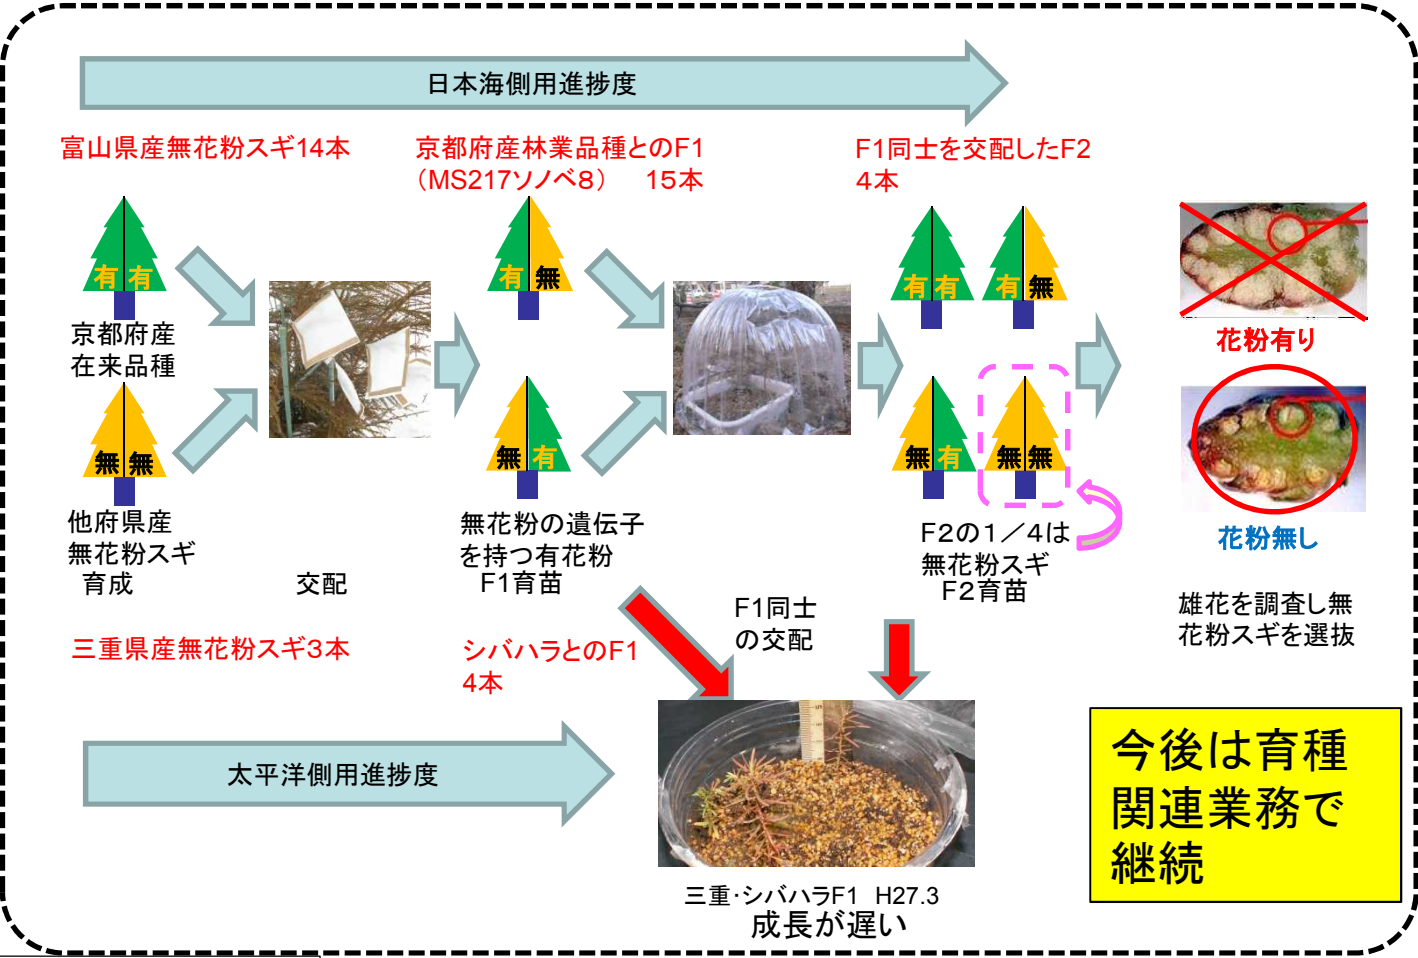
日本海側用進捗度

富山県産無花粉スギ14本

京都府産林業品種とのF1
（MS217ソノベ8）　15本

F1同士を交配したF2
4本

有 有

京都府産
在来品種

無 無

他府県産
無花粉スギ
育成

交配

有 無

無 有

無花粉の遺伝子
を持つ有花粉
F1苗

有 有　有 無

無 有　無 無

F2の1／4は
無花粉スギ
F2育苗

花粉有り

花粉無し

雄花を調査し無
花粉スギを選抜

三重県産無花粉スギ3本

シバハラとのF1
4本

F1同士
の交配

太平洋側用進捗度

三重･シバハラF1　H27.3
成長が遅い

今後は育種
関連業務で
継続